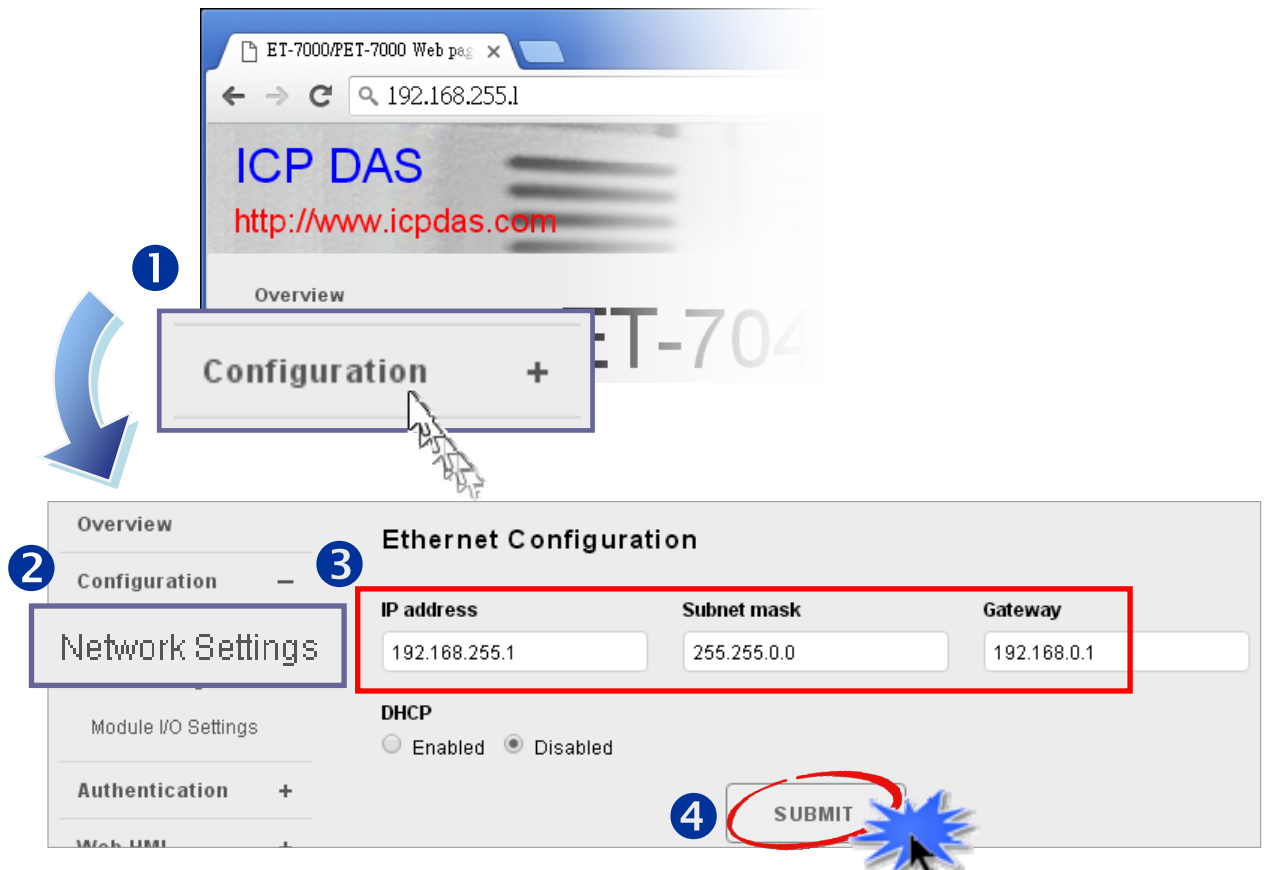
ET-7000/PET-7000 Web pag

192.168.255.1

ICP DAS

http://www.icpdas.com

1

Overview

Configuration +

ET-704

Overview

2

Configuration –

Network Settings

Module I/O Settings

Authentication +

Web HMI +

Ethernet Configuration

3

| IP address | Subnet mask | Gateway |
|---|---|---|
| 192.168.255.1 | 255.255.0.0 | 192.168.0.1 |

DHCP

Enabled Disabled

4

SUBMIT